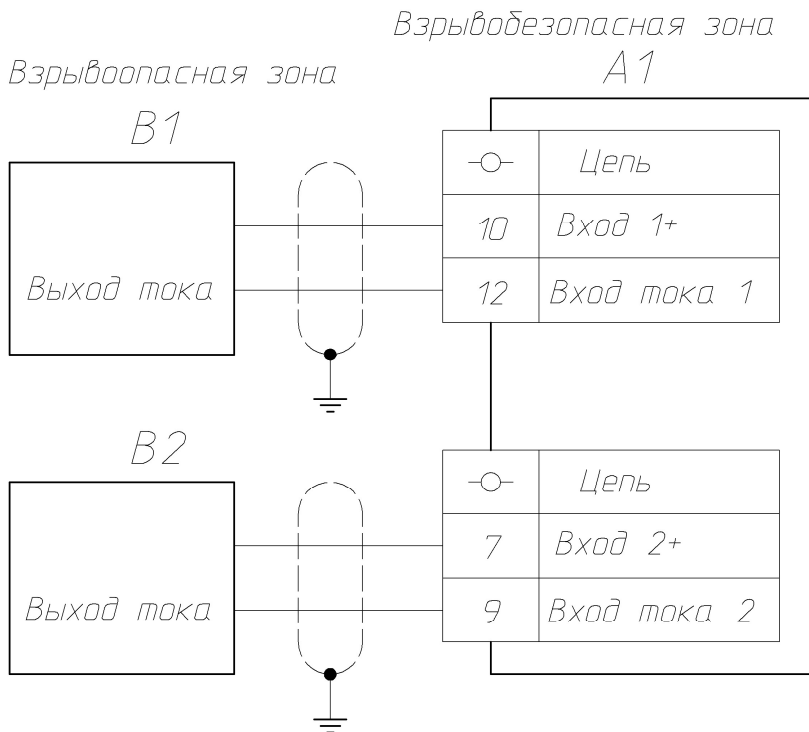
Взрывобезопасная зона

Взрывоопасная зона

A1

B1

Выход тока

| -○- | Цепь |
|---|---|
| 10 | Вход 1+ |
| 12 | Вход тока 1 |

B2

Выход тока

| -○- | Цепь |
|---|---|
| 7 | Вход 2+ |
| 9 | Вход тока 2 |